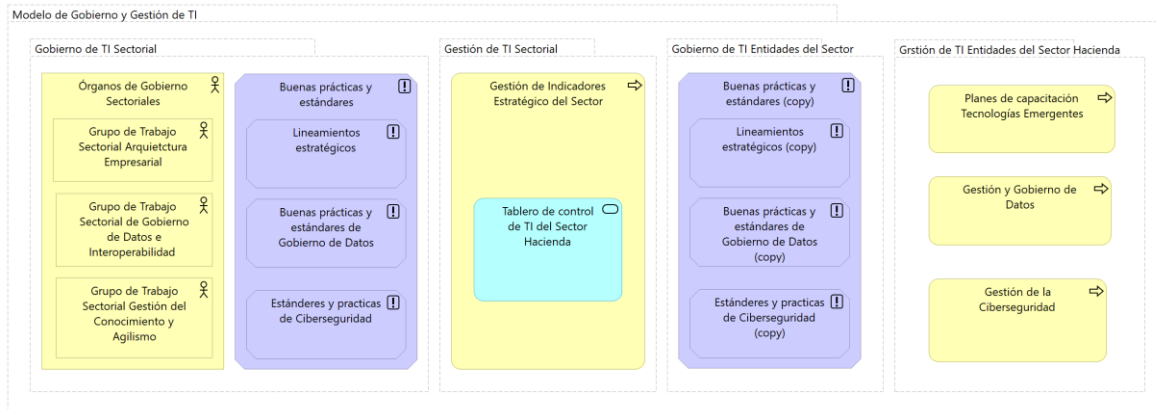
Modelo de Gobierno y Gestión de TI

Gobierno de TI Sectorial

Órganos de Gobierno Sectoriales

Grupo de Trabajo Sectorial Arquietctura Empresarial

Grupo de Trabajo Sectorial de Gobierno de Datos e Interoperabilidad

Grupo de Trabajo Sectorial Gestión del Conocimiento y Agilismo

Buenas prácticas y estándares

Lineamientos estratégicos

Buenas prácticas y estándares de Gobierno de Datos

Estándares y practicas de Ciberseguridad

Gestión de TI Sectorial

Gestión de Indicadores Estratégico del Sector

Tablero de control de TI del Sector Hacienda

Gobierno de TI Entidades del Sector

Buenas prácticas y estándares (copy)

Lineamientos estratégicos (copy)

Buenas prácticas y estándares de Gobierno de Datos (copy)

Estándares y practicas de Ciberseguridad (copy)

Grstión de TI Entidades del Sector Hacienda

Planes de capacitación Tecnologías Emergentes

Gestión y Gobierno de Datos

Gestión de la Ciberseguridad